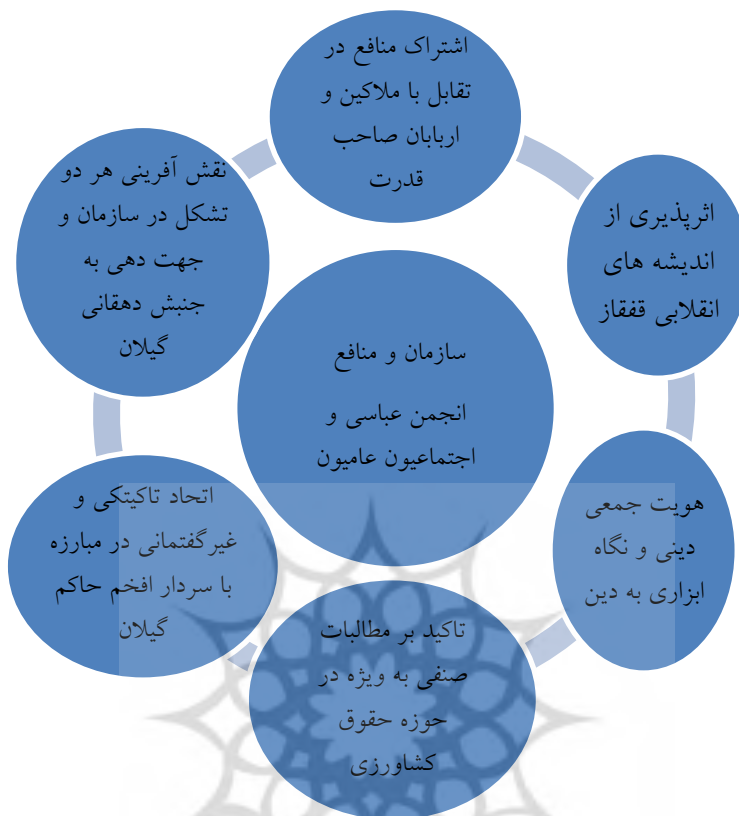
اشتراک منافع در تقابل با ملاکین و اربابان صاحب قدرت

نقش آفرینی هر دو تشکل در سازمان و جهت دهی به جنبش دهقانی گیلان

اثرپذیری از اندیشه های انقلابی قفقاز

سازمان و منافع

انجمن عباسی و اجتماعیون عامیون

اتحاد تاکتیکی و غیرگفتمانی در مبارزه با سردار افخم حاکم گیلان

هویت جمعی دینی و نگاه ابزاری به دین

تاکید بر مطالبات صنفی به ویژه در حوزه حقوق کشاورزی